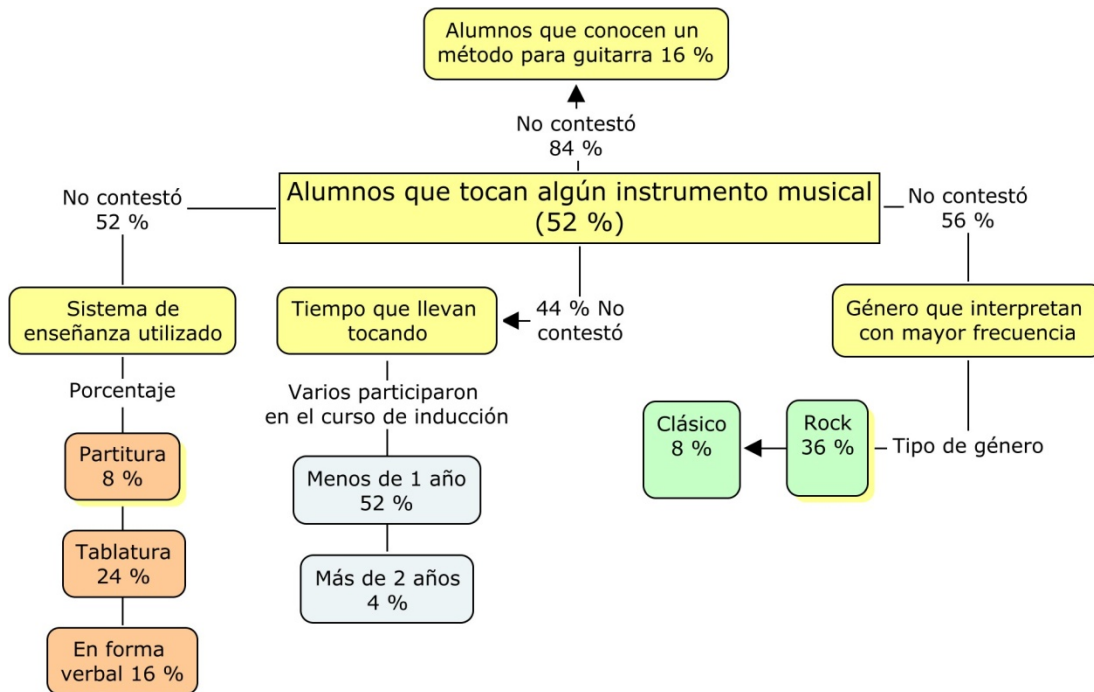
Alumnos que conocen un método para guitarra 16 %

No contestó 84 %

Alumnos que tocan algún instrumento musical (52 %)

No contestó 52 %

No contestó 56 %

Sistema de enseñanza utilizado

Porcentaje

Partitura 8 %

Tablatura 24 %

En forma verbal 16 %

44 % No contestó

Tiempo que llevan tocando

Varios participaron en el curso de inducción

Menos de 1 año 52 %

Más de 2 años 4 %

Género que interpretan con mayor frecuencia

Tipo de género

Rock 36 %

Clásico 8 %